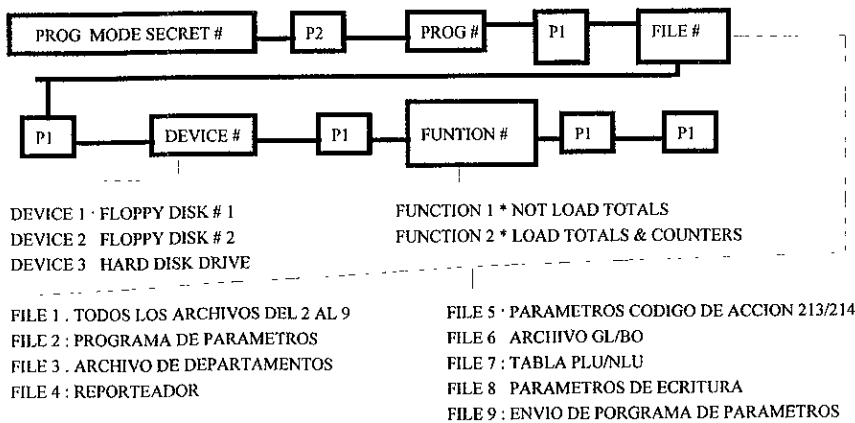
PROG MODE SECRET #

P2

PROG #

P1

FILE #

P1

DEVICE #

P1

FUNTION #

P1

P1

DEVICE 1 · FLOPPY DISK # 1
DEVICE 2 FLOPPY DISK # 2
DEVICE 3 HARD DISK DRIVE

FUNCTION 1 * NOT LOAD TOTALS
FUNCTION 2 * LOAD TOTALS & COUNTERS

FILE 1 . TODOS LOS ARCHIVOS DEL 2 AL 9
FILE 2 : PROGRAMA DE PARAMETROS
FILE 3 . ARCHIVO DE DEPARTAMENTOS
FILE 4 : REPORTEADOR

FILE 5 · PARAMETROS CODIGO DE ACCION 213/214
FILE 6 ARCHIVO GL/BO
FILE 7 : TABLA PLU/NLU
FILE 8 PARAMETROS DE ECRITURA
FILE 9 : ENVIO DE PORGRAMA DE PARAMETROS